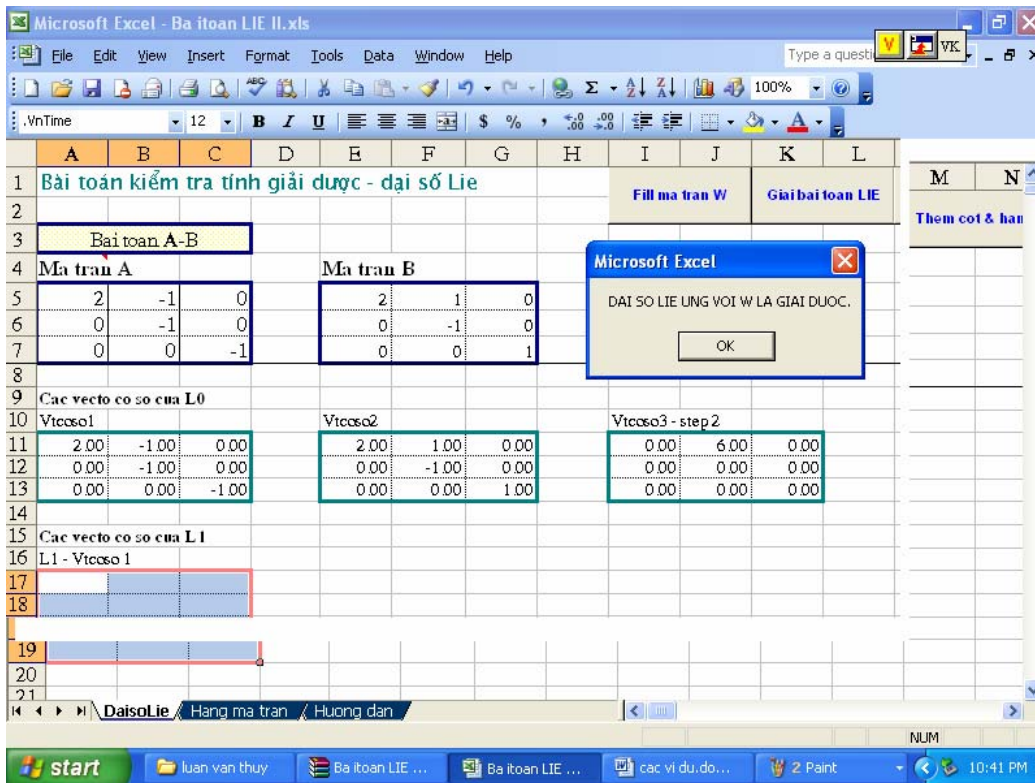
Microsoft Excel - Ba itoan LIE II.xls

File Edit View Insert Format Tools Data Window Help

Type a questi

VK

100%

.VnTime 12 B I U $ %

| | A | B | C | D | E | F | G | H | I | J | K | L | M | N |
|---|---|---|---|---|---|---|---|---|---|---|---|---|---|---|
| 1 | Bài toán kiểm tra tính giải được - đại số Lie | | | | | | | | Fill ma tran W | | Giai bai toan LIE | | Them cot & han | |
| 2 | | | | | | | | | | | | | | |
| 3 | Bai toan A-B | | | | | | | | | | | | | |
| 4 | Ma tran A | | | | Ma tran B | | | | | | | | | |
| 5 | 2 | -1 | 0 | | 2 | 1 | 0 | | | | | | | |
| 6 | 0 | -1 | 0 | | 0 | -1 | 0 | | | | | | | |
| 7 | 0 | 0 | -1 | | 0 | 0 | 1 | | | | | | | |
| 8 | | | | | | | | | | | | | | |
| 9 | Cac vecto co so cua L0 | | | | | | | | | | | | | |
| 10 | Vtcoso1 | | | | Vtcoso2 | | | | Vtcoso3 - step 2 | | | | | |
| 11 | 2.00 | -1.00 | 0.00 | | 2.00 | 1.00 | 0.00 | | 0.00 | 6.00 | 0.00 | | | |
| 12 | 0.00 | -1.00 | 0.00 | | 0.00 | -1.00 | 0.00 | | 0.00 | 0.00 | 0.00 | | | |
| 13 | 0.00 | 0.00 | -1.00 | | 0.00 | 0.00 | 1.00 | | 0.00 | 0.00 | 0.00 | | | |
| 14 | | | | | | | | | | | | | | |
| 15 | Cac vecto co so cua L1 | | | | | | | | | | | | | |
| 16 | L1 - Vtcoso 1 | | | | | | | | | | | | | |
| 17 | | | | | | | | | | | | | | |
| 18 | | | | | | | | | | | | | | |
| 19 | | | | | | | | | | | | | | |
| 20 | | | | | | | | | | | | | | |
| 21 | | | | | | | | | | | | | | |

Microsoft Excel

DAI SO LIE UNG VOI W LA GIAI DUOC.

OK

DaisoLie Hang ma tran Huong dan

NUM

start luan van thuy Ba itoan LIE ... Ba itoan LIE ... cac vi du.do... 2 Paint 10:41 PM